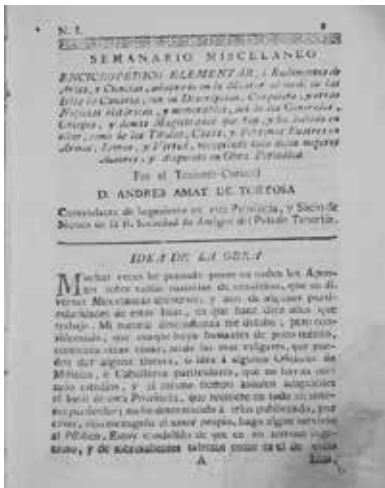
N. I.

SEMANARIO MISCELANEO ENCICLOPEDICO ELEMENTAL, ó Rudimentos de Artes, y Ciencias, adaptado en lo posible al modo de las Islas de Canaria, con su Descripcion, Conquista, y otras Noticias históricas, y memorables, asi de sus Generales, Obispos, y demas Magistrados que han, y ha habido en ellas; como de sus Titulos, Casas, y Personas Ilustres en Armas, Letras, y Virtud; recogidas todas de los mejores Autores, y dispuesto en Obra Periódica.

Por el Teniente-Coronel
D. ANDRES AMAT DE TORTOSA
Comandante de Ingenieros en esta Provincia, y Socio de Mérito de la R. Sociedad de Amigos del País de Tenerife.

IDEA DE LA OBRA

Muchas veces he pensado poner en todos los Apuntes sobre varias materias de ciencias, que en diversas Misceláneas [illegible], y aun de algunas particularidades de estas Islas, en que hace diez años que trabajo. Mi natural desconfianza me detubo; pero considerando, que aunque haya hombres de pocos talentos, contienen estas cosas, como las mas vulgares, que pueden ser algunas útiles, á idea á algunos Oficiales de Milicias, y Caballeros particulares, que no hayan cursado estudios, y al mismo tiempo algunos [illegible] al ocio de esta Provincia, que necesite en todo su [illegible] se pudiesen, no lo determinado á verlo publicado, por creer, sin mezcla del amor propio, haga algun servicio al Público. Estoy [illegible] de que en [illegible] tiempos, y de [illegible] talentos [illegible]

A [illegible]